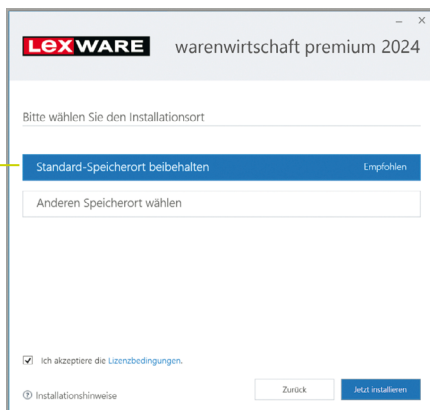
– ×

LEXWARE warenwirtschaft premium 2024

Bitte wählen Sie den Installationsort

Standard-Speicherort beibehalten Empfohlen

Anderen Speicherort wählen

☑ Ich akzeptiere die Lizenzbedingungen.

? Installationshinweise

Zurück

Jetzt installieren